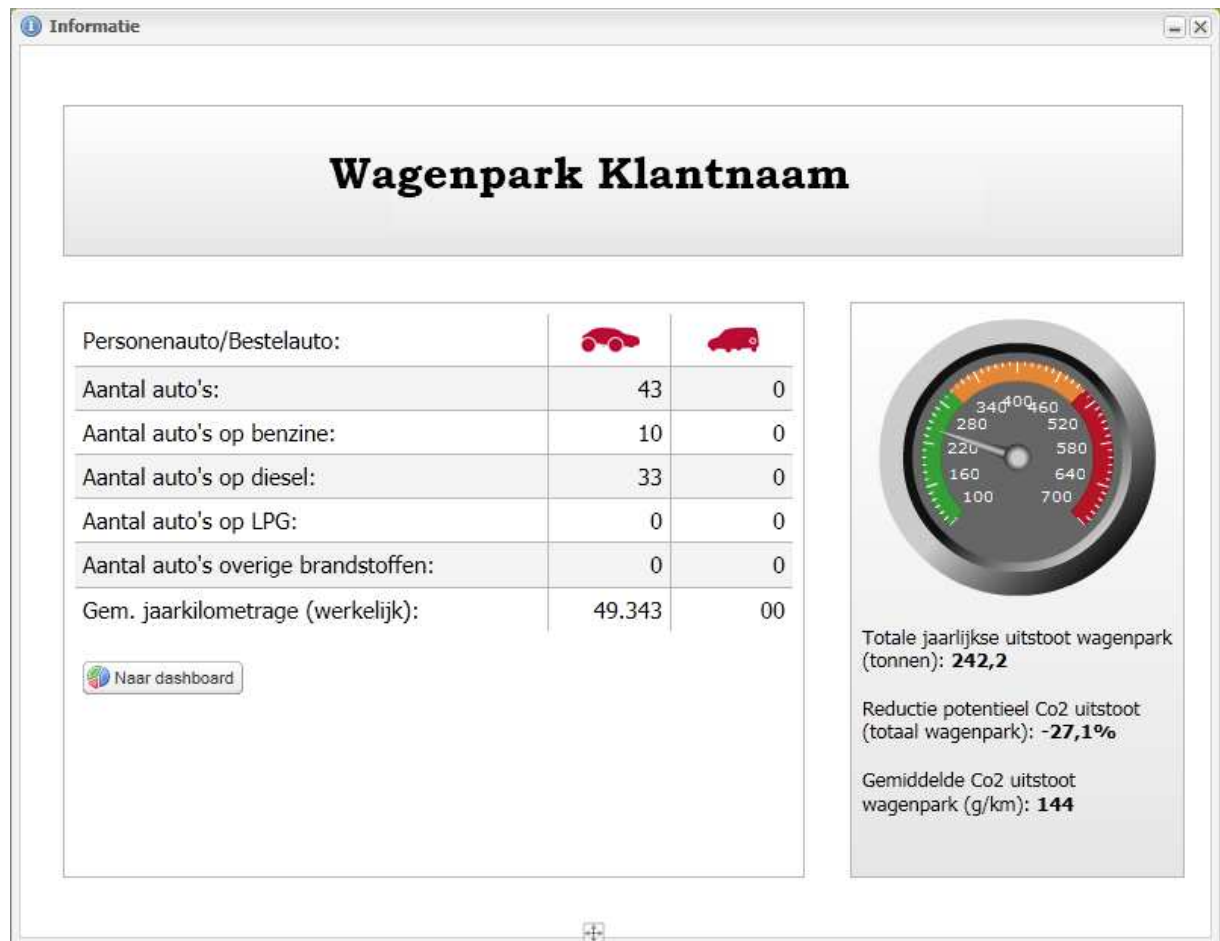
Informatie

Wagenpark Klantnaam

| Personenauto/Bestelauto: | | |
|---|---|---|
| Aantal auto's: | 43 | 0 |
| Aantal auto's op benzine: | 10 | 0 |
| Aantal auto's op diesel: | 33 | 0 |
| Aantal auto's op LPG: | 0 | 0 |
| Aantal auto's overige brandstoffen: | 0 | 0 |
| Gem. jaarkilometrage (werkelijk): | 49.343 | 00 |

Naar dashboard

100 160 220 280 340 400 460 520 580 640 700

Totale jaarlijkse uitstoot wagenpark (tonnen): **242,2**

Reductie potentieel Co2 uitstoot (totaal wagenpark): **-27,1%**

Gemiddelde Co2 uitstoot wagenpark (g/km): **144**